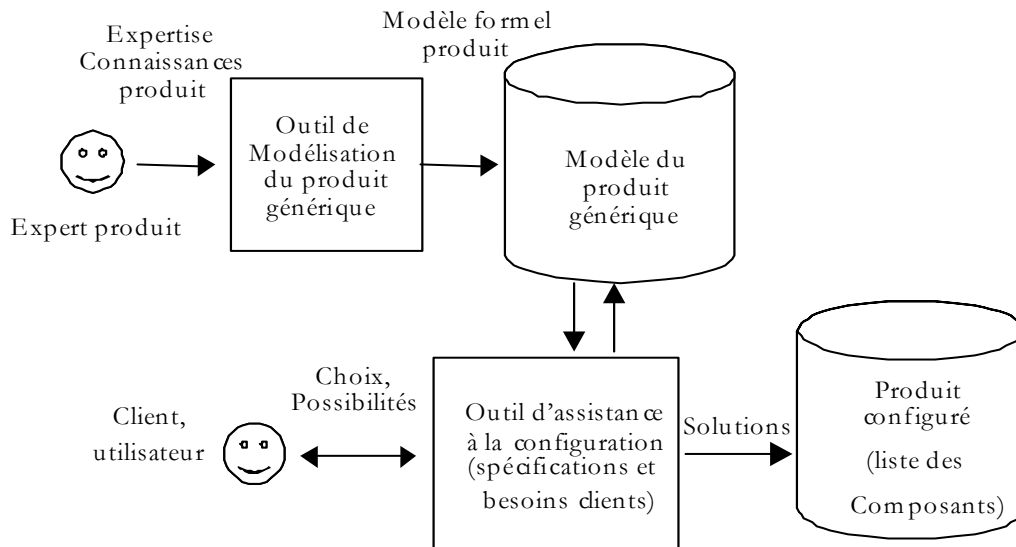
Expertise Connaissances produit

Expert produit

Outil de Modélisation du produit générique

Modèle formel produit

Modèle du produit générique

Choix, Possibilités

Client, utilisateur

Outil d'assistance à la configuration (spécifications et besoins clients)

Solutions

Produit configuré (liste des Composants)